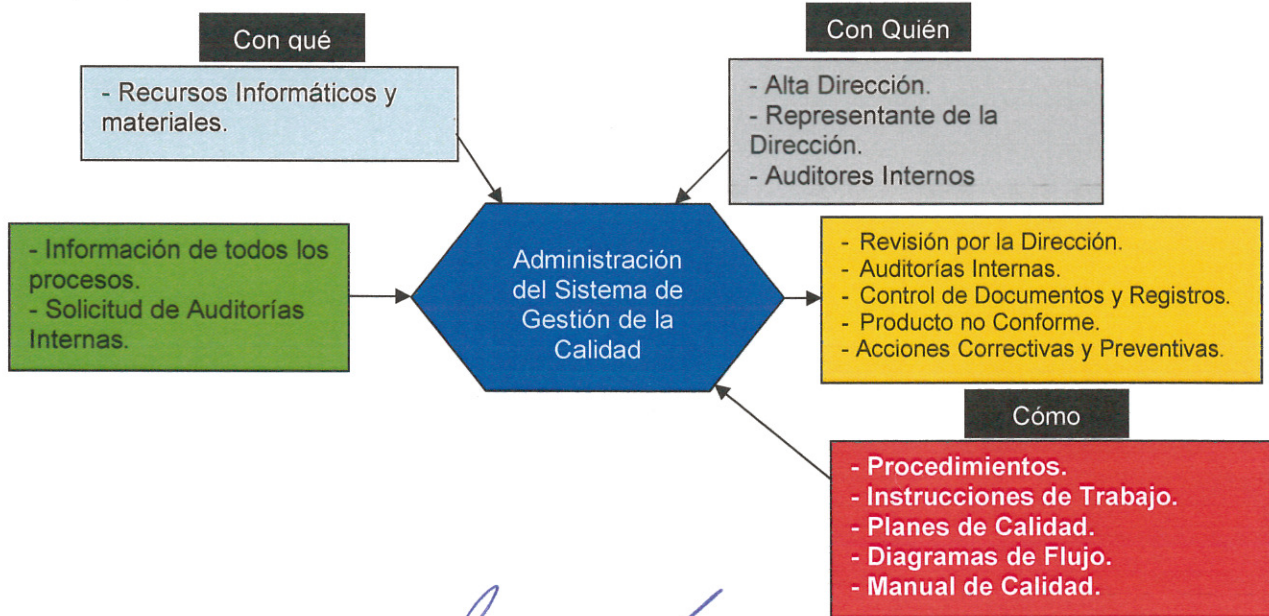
Con qué

- Recursos Informáticos y materiales.

Con Quién

- Alta Dirección.
- Representante de la Dirección.
- Auditores Internos

- Información de todos los procesos.
- Solicitud de Auditorías Internas.

Administración del Sistema de Gestión de la Calidad

- Revisión por la Dirección.
- Auditorías Internas.
- Control de Documentos y Registros.
- Producto no Conforme.
- Acciones Correctivas y Preventivas.

Cómo

- Procedimientos.
- Instrucciones de Trabajo.
- Planes de Calidad.
- Diagramas de Flujo.
- Manual de Calidad.